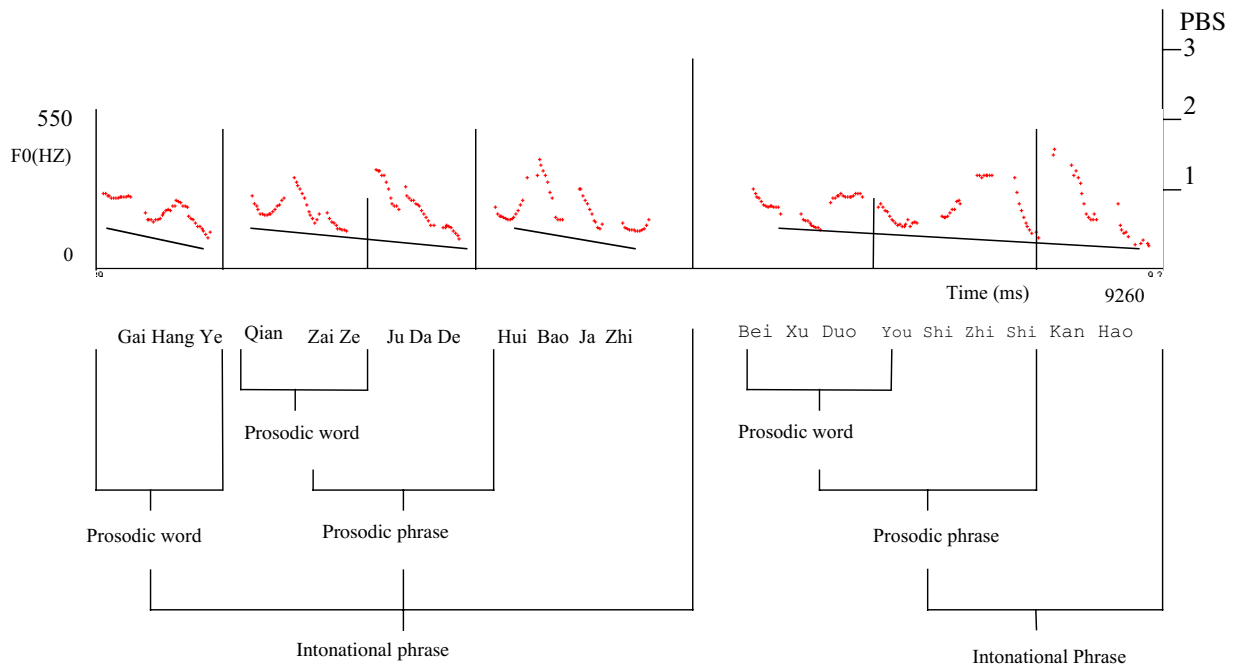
PBS
3
2
1
550
F0(HZ)
0
Time (ms)
9260

Gai Hang Ye Qian Zai Ze Ju Da De Hui Bao Ja Zhi
Bei Xu Duo You Shi Zhi Shi Kan Hao

Prosodic word
Prosodic word
Prosodic word
Prosodic phrase
Prosodic phrase
Intonational phrase
Intonational Phrase